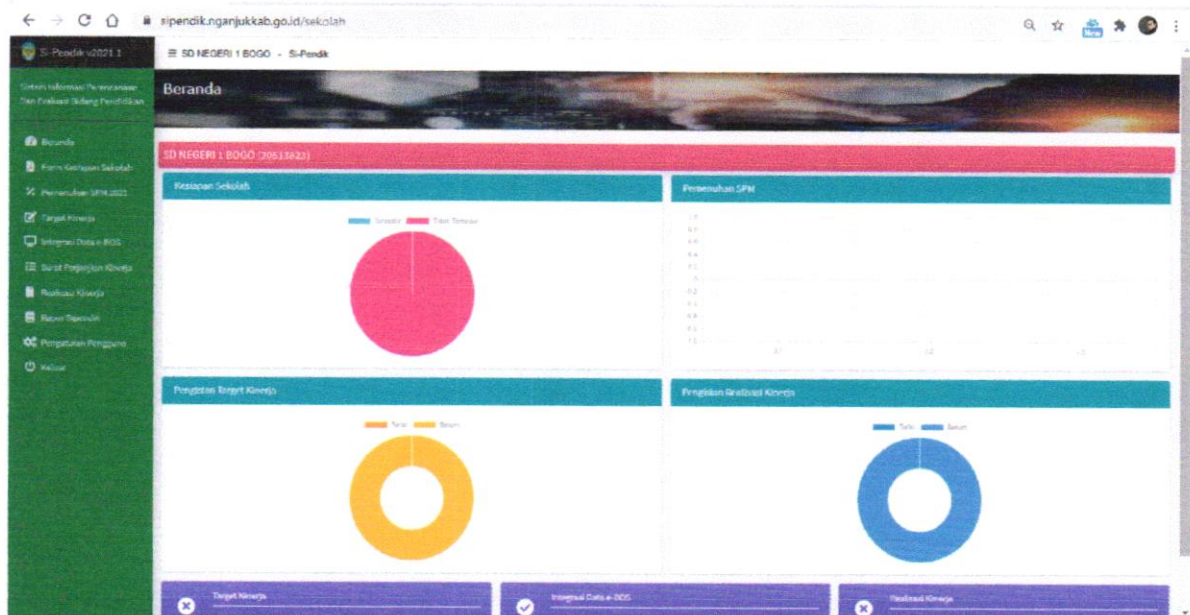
sipendik.nganjukkab.go.id/sekolah

S-Pendik v2021.1

☰ SD NEGERI 1 BOGO - S-Pendik

Sistem Informasi Perencanaan Dan Evaluasi Bidang Pendidikan

Beranda
Form Kesiapan Sekolah
Pemenuhan SPM 2021
Target Kinerja
Integrasi Data e-BOS
Surat Perjanjian Kinerja
Realisasi Kinerja
Rapor Sipendik
Pengaturan Pengguna
Keluar

Beranda

SD NEGERI 1 BOGO (20513622)

Kesiapan Sekolah

Tersedia Tidak Tersedia

Pemenuhan SPM

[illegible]

Pengisian Target Kinerja

Terisi Belum

Pengisian Realisasi Kinerja

Terisi Belum

Target Kinerja

Integrasi Data e-BOS

Realisasi Kinerja